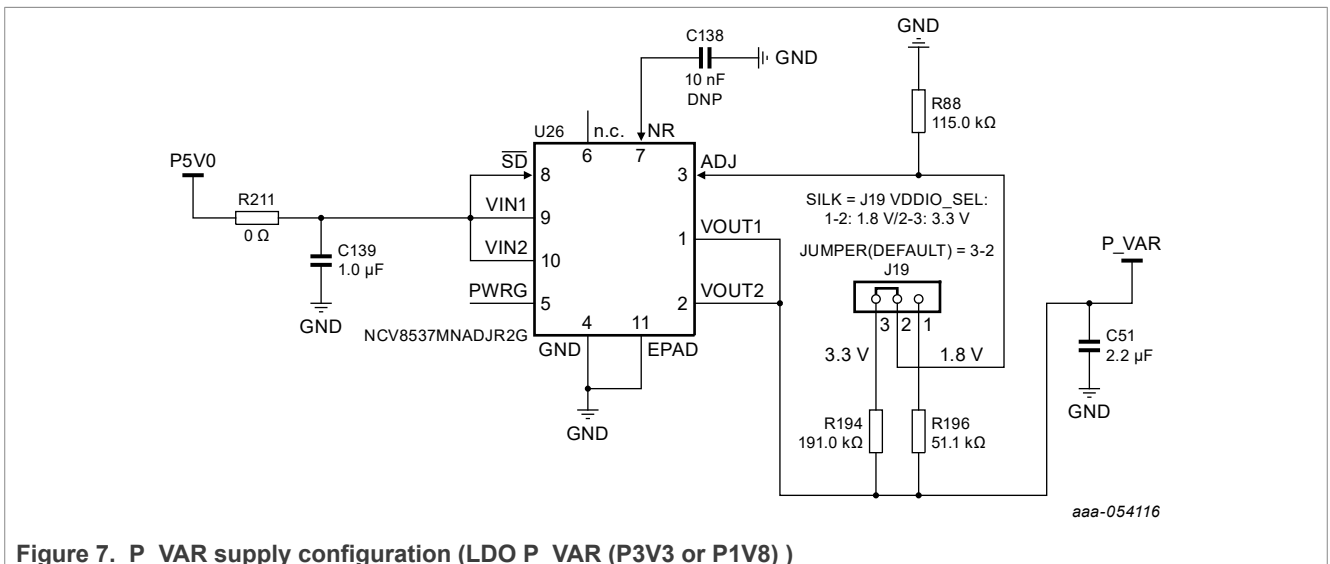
C138
10 nF
DNP
GND
GND
R88
115.0 kΩ
U26
n.c.
NR
6
7
$\overline{SD}$
8
ADJ
3
P5V0
VIN1
9
R211
0 Ω
C139
1.0 µF
VIN2
10
VOUT1
1
SILK = J19 VDDIO_SEL:
1-2: 1.8 V/2-3: 3.3 V
JUMPER(DEFAULT) = 3-2
J19
P_VAR
PWRG
5
VOUT2
2
GND
NCV8537MNADJR2G
4
11
GND
EPAD
3
2
1
3.3 V
1.8 V
C51
2.2 µF
GND
GND
R194
191.0 kΩ
R196
51.1 kΩ
aaa-054116

Figure 7. P_VAR supply configuration (LDO P_VAR (P3V3 or P1V8) )